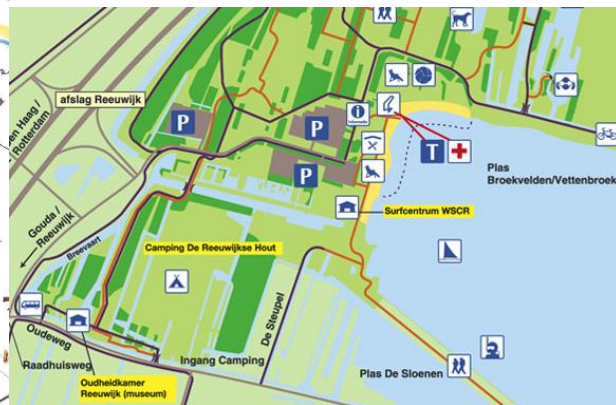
en Haag / Rotterdam
afslag Reeuwijk
P
P
P
T
Plas Broekvelden/Vettenbroek
Surfcentrum WSCR
Gouda / Reeuwijk
Breevaart
Camping De Reeuwijkse Hout
De Steupel
Oudeweg
Raadhuisweg
Ingang Camping
Oudheidkamer Reeuwijk (museum)
Plas De Sloenen